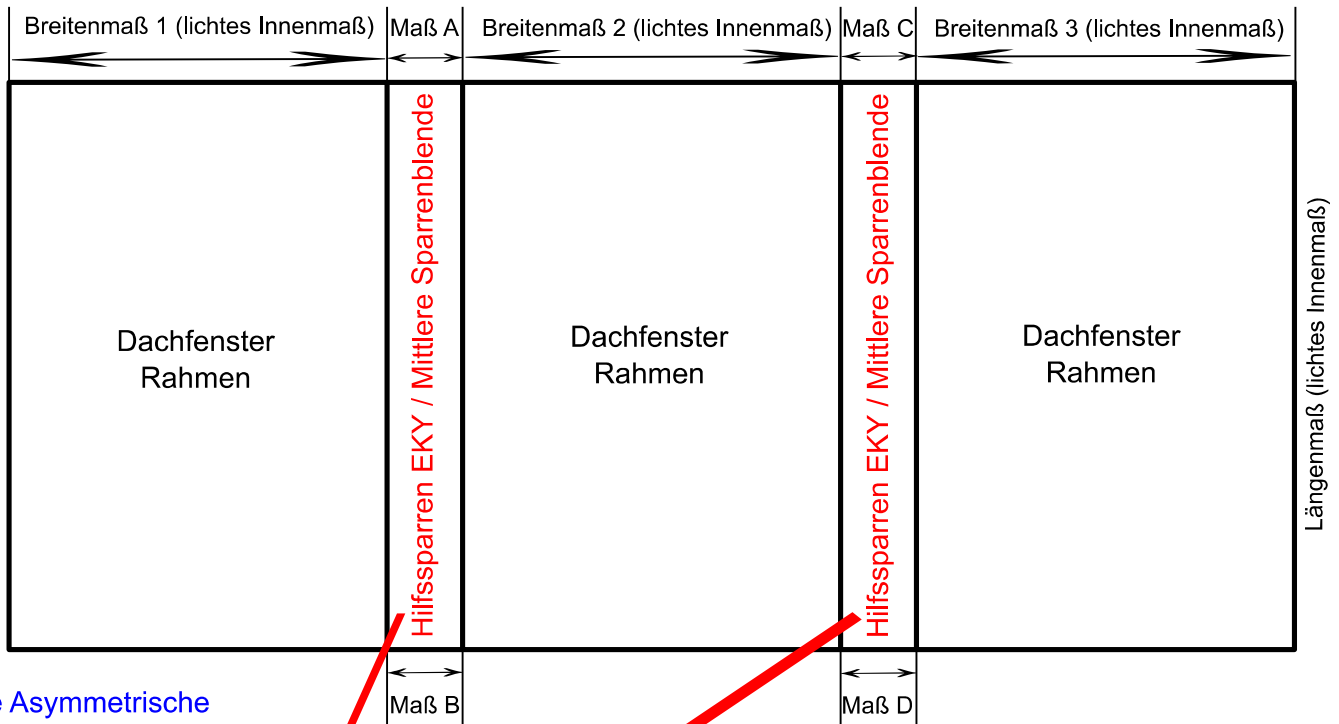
Breitenmaß 1 (lichtes Innenmaß)
Maß A
Breitenmaß 2 (lichtes Innenmaß)
Maß C
Breitenmaß 3 (lichtes Innenmaß)

Dachfenster Rahmen

Hilfssparren EKY / Mittlere Sparrenblende

Dachfenster Rahmen

Hilfssparren EKY / Mittlere Sparrenblende

Dachfenster Rahmen

Längenmaß (lichtes Innenmaß)

e Asymmetrische

Maß B

Maß D